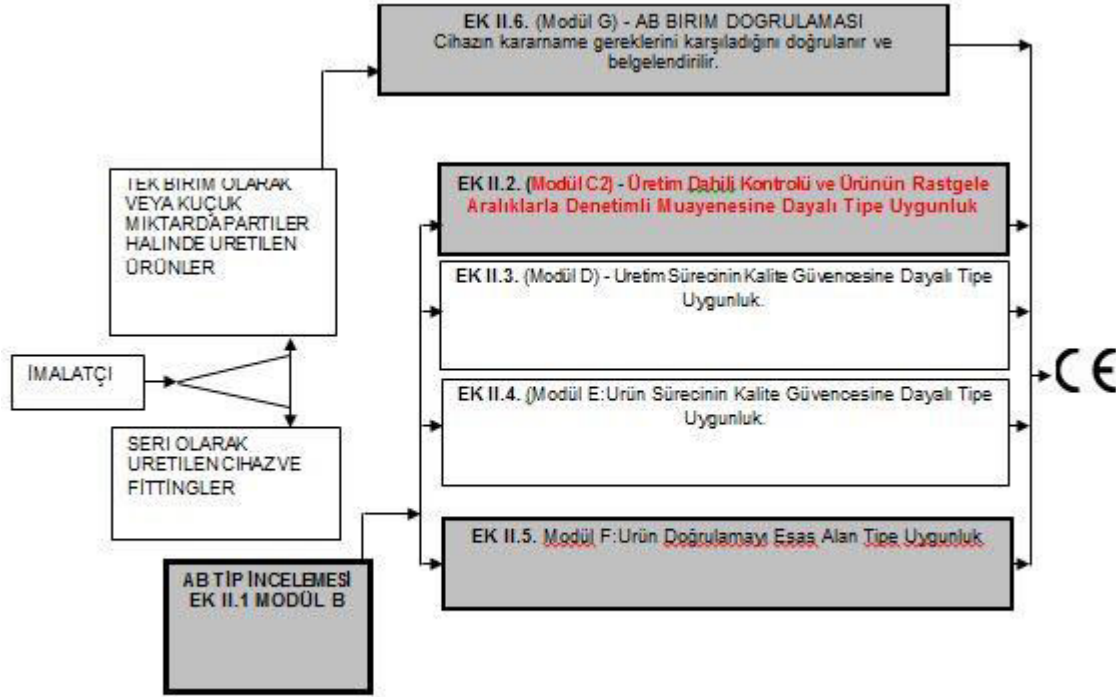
EK II.6. (Modül G) - AB BIRIM DOGRULAMASI
Cihazın kararname gereklerini karşıladığını doğrulanır ve belgelendirilir.

TEK BIRIM OLARAK VEYA KUÇUK MIKTARDA PARTILER HALINDE URETILEN ÜRÜNLER

İMALATÇI

SERI OLARAK URETILEN CIHAZ VE FİTTİNGLER

AB TİP İNCELEMESİ
EK II.1 MODÜL B

EK II.2. (Modül C2) - Üretim Dahili Kontrolü ve Ürünün Rastgele Aralıklarla Denetimli Muayenesine Dayalı Tipe Uygunluk

EK II.3. (Modül D) - Uretim Sürecinin Kalite Güvencesine Dayalı Tipe Uygunluk.

EK II.4. (Modül E:Urün Sürecinin Kalite Güvencesine Dayalı Tipe Uygunluk.

EK II.5. Modül F:Ürün Doğrulamayı Esas Alan Tipe Uygunluk

CE